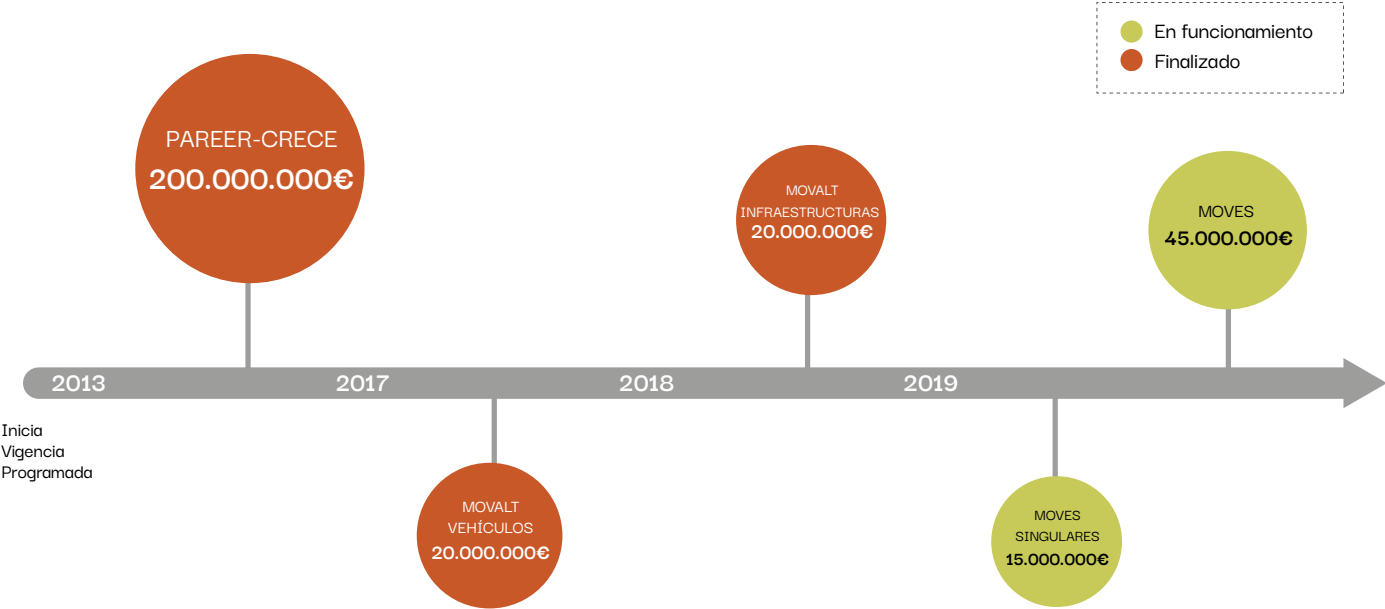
En funcionamiento
Finalizado

PAREER-CRECE
200.000.000€

MOVALT
INFRAESTRUCTURAS
20.000.000€

MOVES
45.000.000€

2013
2017
2018
2019

Inicia
Vigencia
Programada

MOVALT
VEHÍCULOS
20.000.000€

MOVES
SINGULARES
15.000.000€